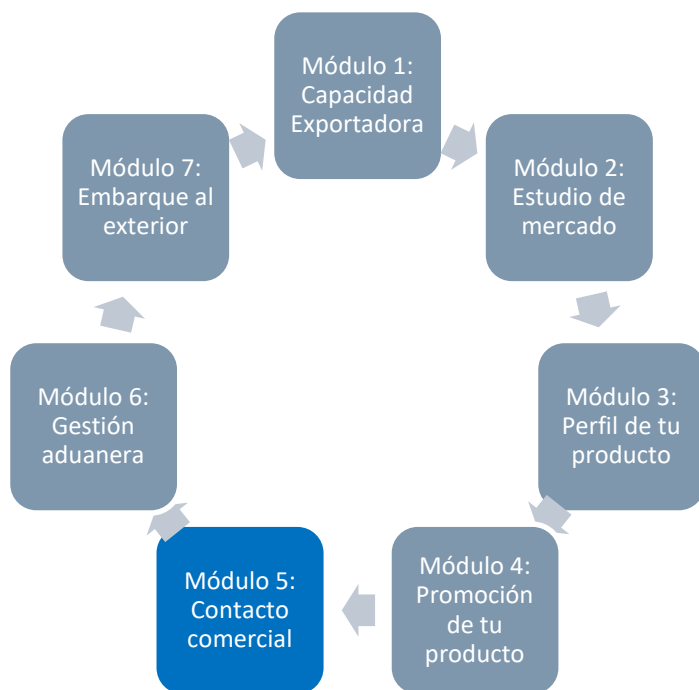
Módulo 1: Capacidad Exportadora

Módulo 2: Estudio de mercado

Módulo 3: Perfil de tu producto

Módulo 4: Promoción de tu producto

Módulo 5: Contacto comercial

Módulo 6: Gestión aduanera

Módulo 7: Embarque al exterior